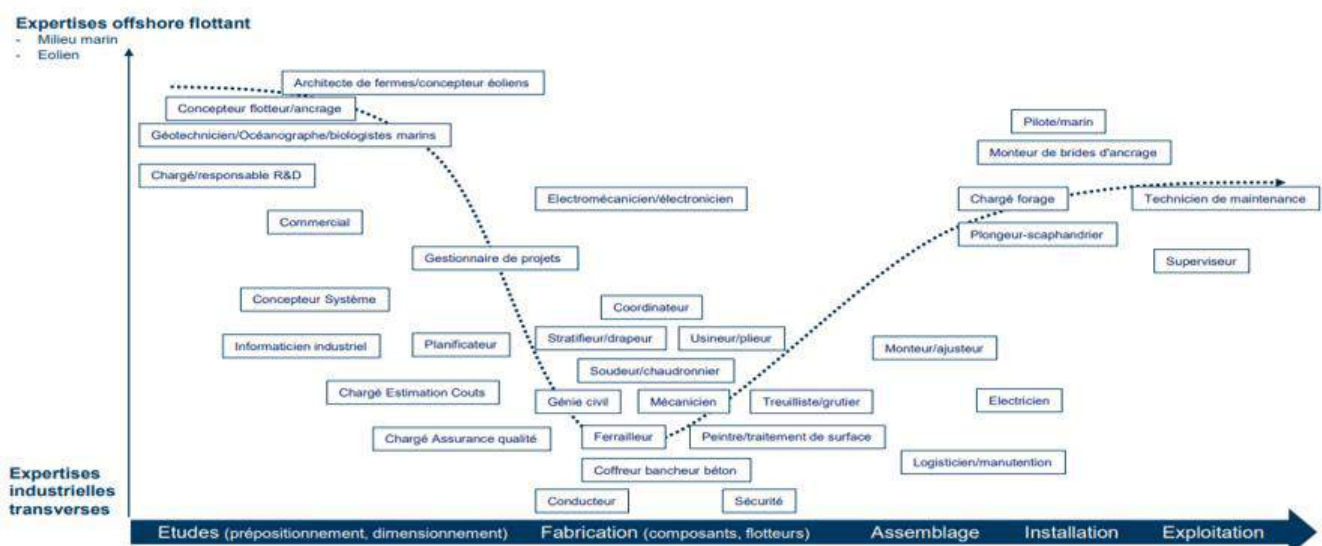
Expertises offshore flottant
- Milieu marin
- Eolien

Architecte de fermes/concepteur éoliens
Concepteur flotteur/ancrage
Géotechnicien/Océanographe/biologistes marins
Chargé/responsable R&D
Commercial
Electromécanicien/électronicien
Gestionnaire de projets
Concepteur Système
Coordinateur
Informaticien industriel
Planificateur
Stratifieur/drapeur
Usineur/plieur
Soudeur/chaudronnier
Chargé Estimation Couts
Génie civil
Mécanicien
Treuilliste/grutier
Chargé Assurance qualité
Ferrailleur
Peintre/traitement de surface
Coffreur bancheur béton
Conducteur
Sécurité
Pilote/marin
Monteur de brides d'ancrage
Chargé forage
Technicien de maintenance
Plongeur-scaphandrier
Superviseur
Monteur/ajusteur
Electricien
Logisticien/manutention

Expertises industrielles transverses

Etudes (prépositionnement, dimensionnement) Fabrication (composants, flotteurs) Assemblage Installation Exploitation